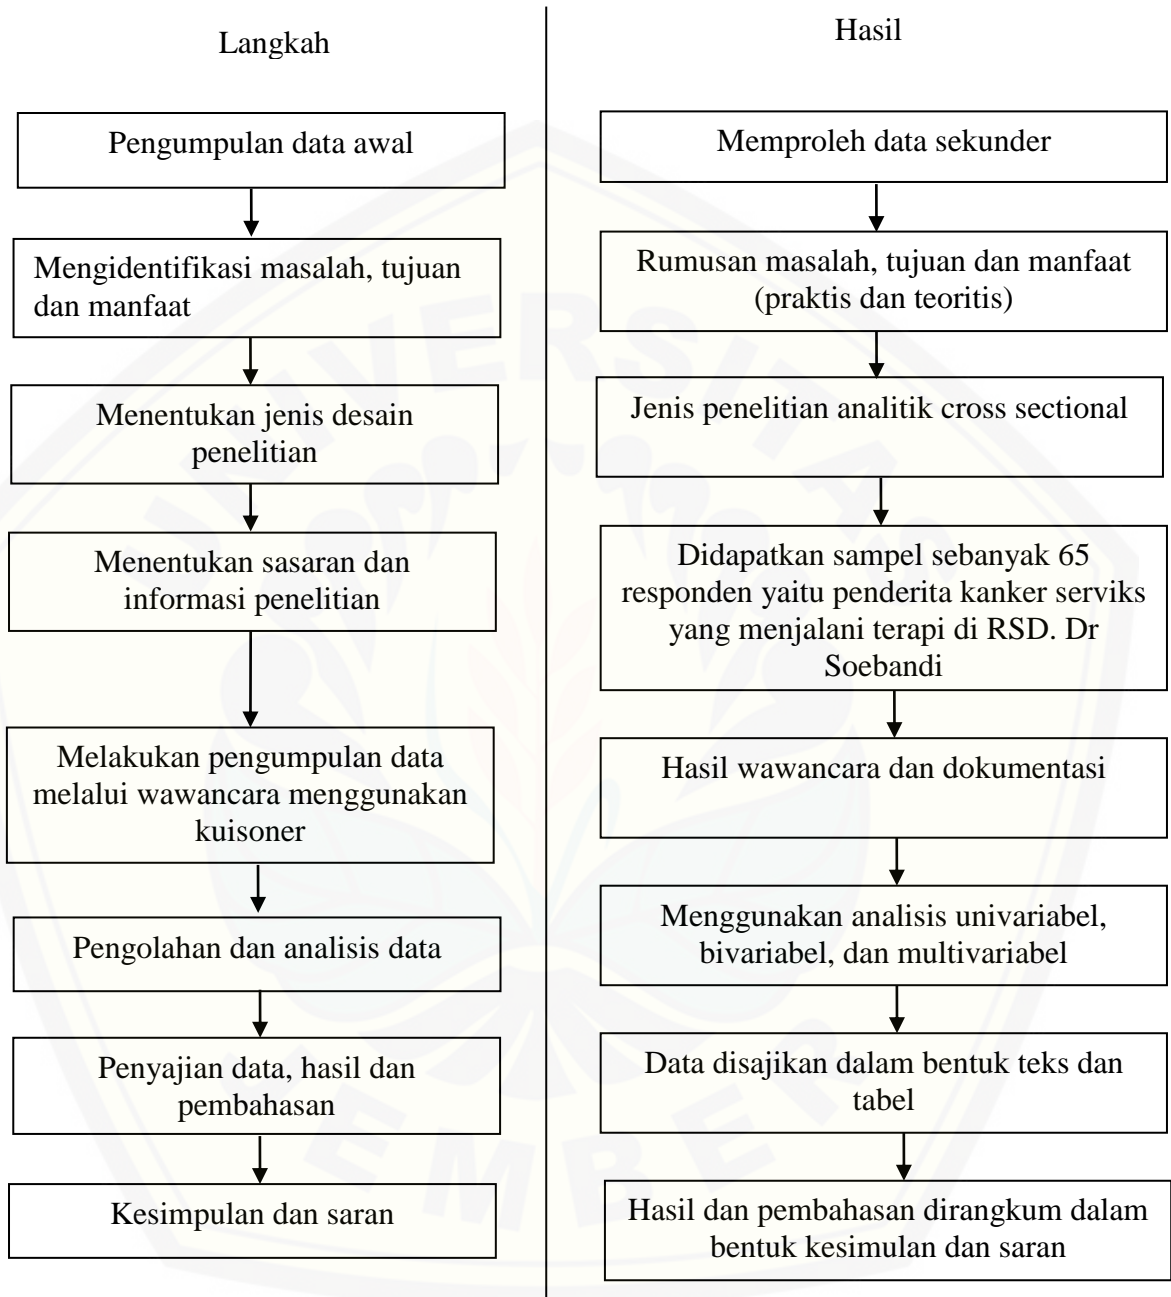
Langkah

Pengumpulan data awal

Mengidentifikasi masalah, tujuan dan manfaat

Menentukan jenis desain penelitian

Menentukan sasaran dan informasi penelitian

Melakukan pengumpulan data melalui wawancara menggunakan kuisoner

Pengolahan dan analisis data

Penyajian data, hasil dan pembahasan

Kesimpulan dan saran

Hasil

Memproleh data sekunder

Rumusan masalah, tujuan dan manfaat (praktis dan teoritis)

Jenis penelitian analitik cross sectional

Didapatkan sampel sebanyak 65 responden yaitu penderita kanker serviks yang menjalani terapi di RSD. Dr Soebandi

Hasil wawancara dan dokumentasi

Menggunakan analisis univariabel, bivariabel, dan multivariabel

Data disajikan dalam bentuk teks dan tabel

Hasil dan pembahasan dirangkum dalam bentuk kesimulan dan saran